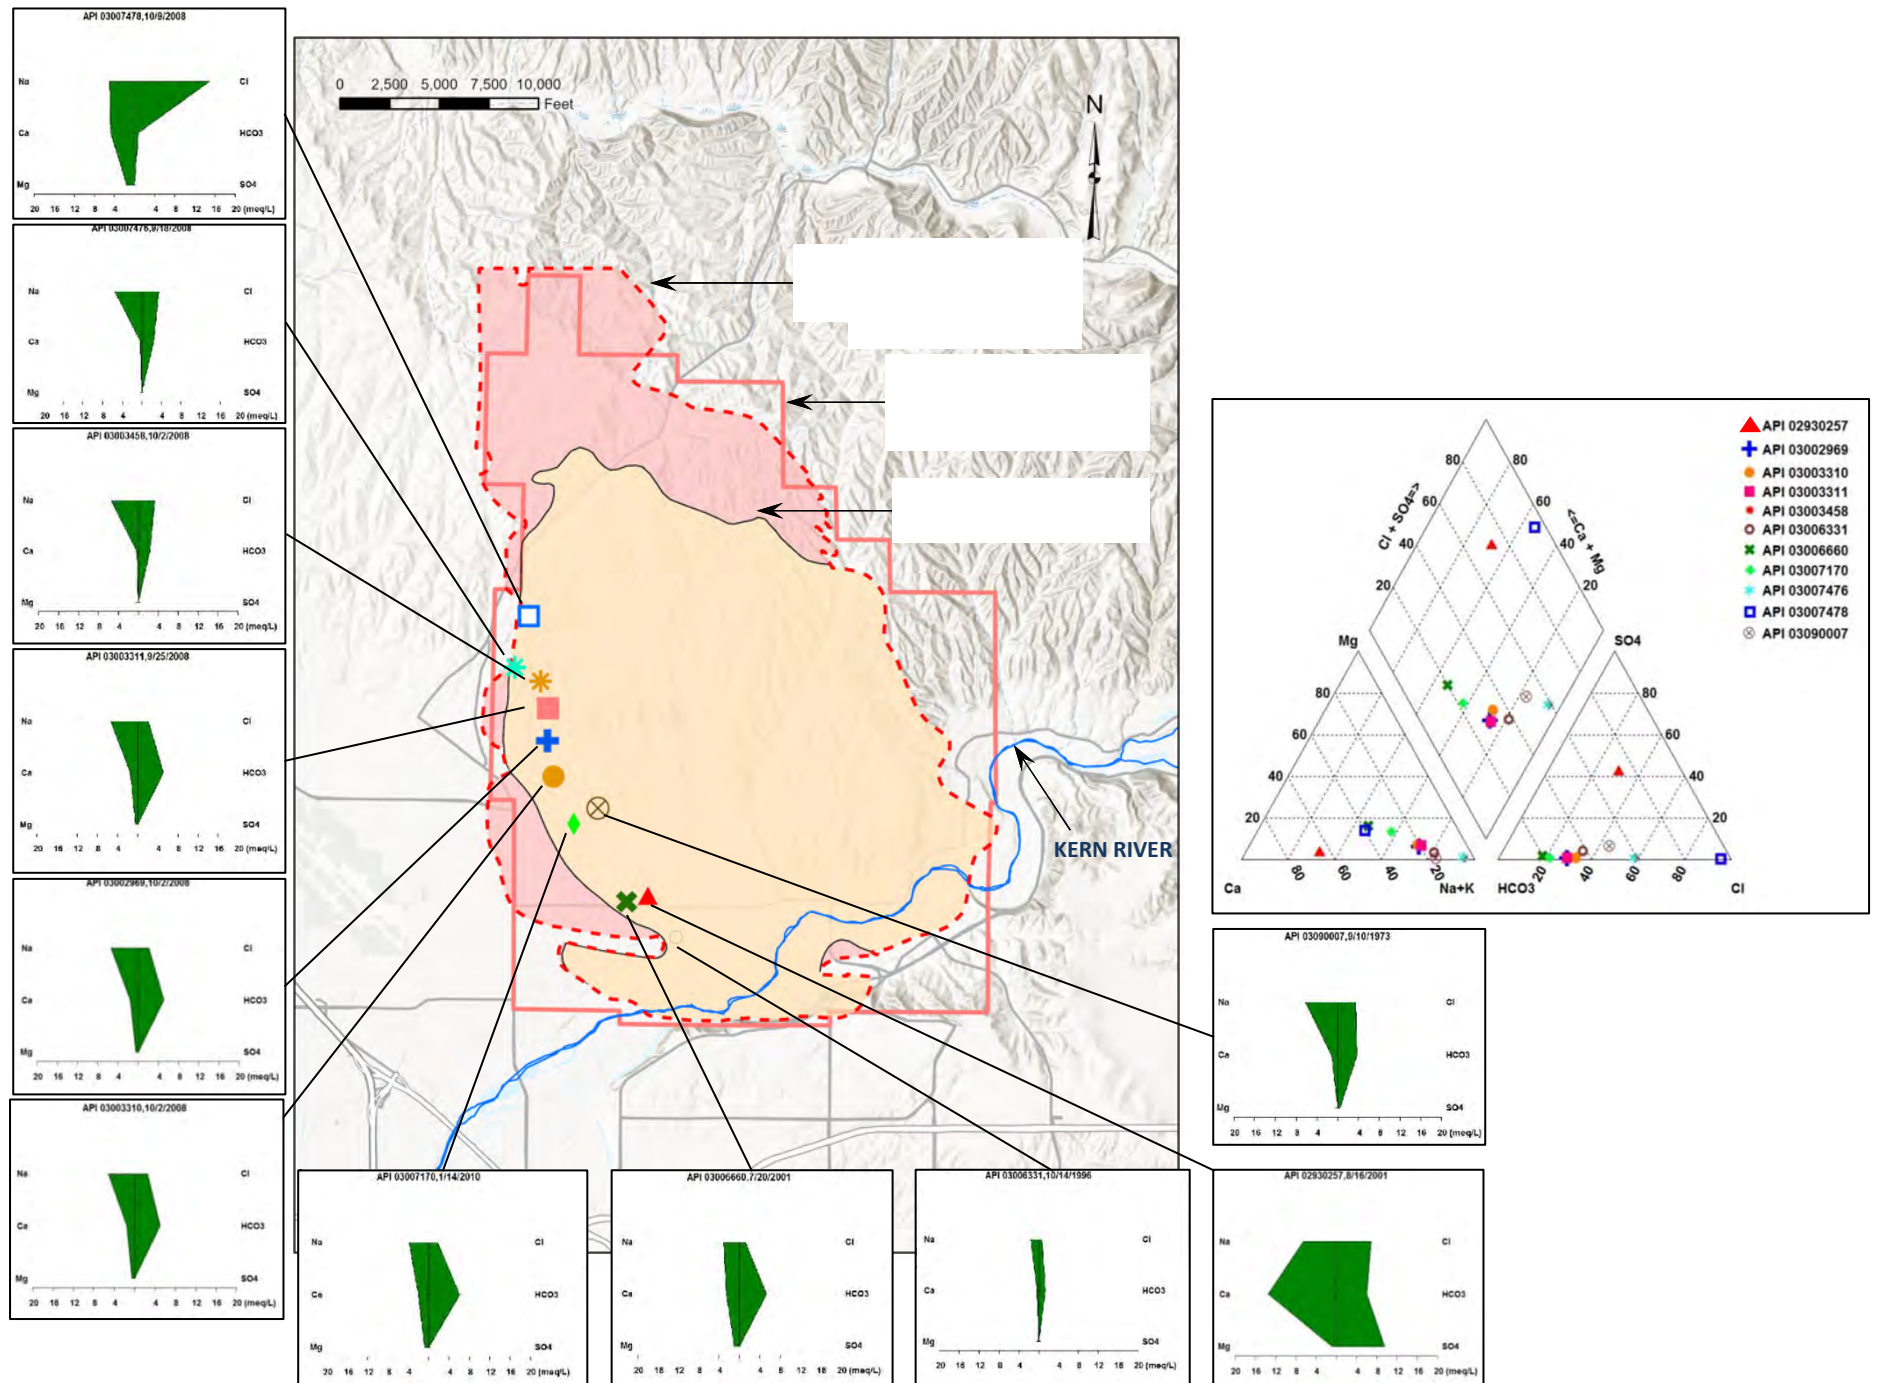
API 03007478,10/9/2008

Na Cl
Ca HCO3
Mg SO4
20 16 12 8 4 4 8 12 16 20 (meq/L)

API 03007476,9/18/2008

Na Cl
Ca HCO3
Mg SO4
20 16 12 8 4 4 8 12 16 20 (meq/L)

API 03003458,10/2/2008

Na Cl
Ca HCO3
Mg SO4
20 16 12 8 4 4 8 12 16 20 (meq/L)

API 03003311,9/25/2008

Na Cl
Ca HCO3
Mg SO4
20 16 12 8 4 4 8 12 16 20 (meq/L)

API 03002969,10/2/2008

Na Cl
Ca HCO3
Mg SO4
20 16 12 8 4 4 8 12 16 20 (meq/L)

API 03003310,10/2/2008

Na Cl
Ca HCO3
Mg SO4
20 16 12 8 4 4 8 12 16 20 (meq/L)

0 2,500 5,000 7,500 10,000 Feet

N

KERN RIVER

API 02930257
API 03002969
API 03003310
API 03003311
API 03003458
API 03006331
API 03006660
API 03007170
API 03007476
API 03007478
API 03090007

80 80
60 Cl + SO4=> 60 <=Ca + Mg
40 40
20 20
Mg SO4
80 80
60 60
40 40
20 20
Ca 80 60 40 20 Na+K HCO3 20 40 60 80 Cl

API 03090007,9/10/1973

Na Cl
Ca HCO3
Mg SO4
20 16 12 8 4 4 8 12 16 20 (meq/L)

API 03007170,1/14/2010

Na Cl
Ca HCO3
Mg SO4
20 16 12 8 4 4 8 12 16 20 (meq/L)

API 03006660,7/20/2001

Na Cl
Ca HCO3
Mg SO4
20 16 12 8 4 4 8 12 16 20 (meq/L)

API 03006331,10/14/1996

Na Cl
Ca HCO3
Mg SO4
20 16 12 8 4 4 8 12 16 20 (meq/L)

API 02930257,8/16/2001

Na Cl
Ca HCO3
Mg SO4
20 16 12 8 4 4 8 12 16 20 (meq/L)